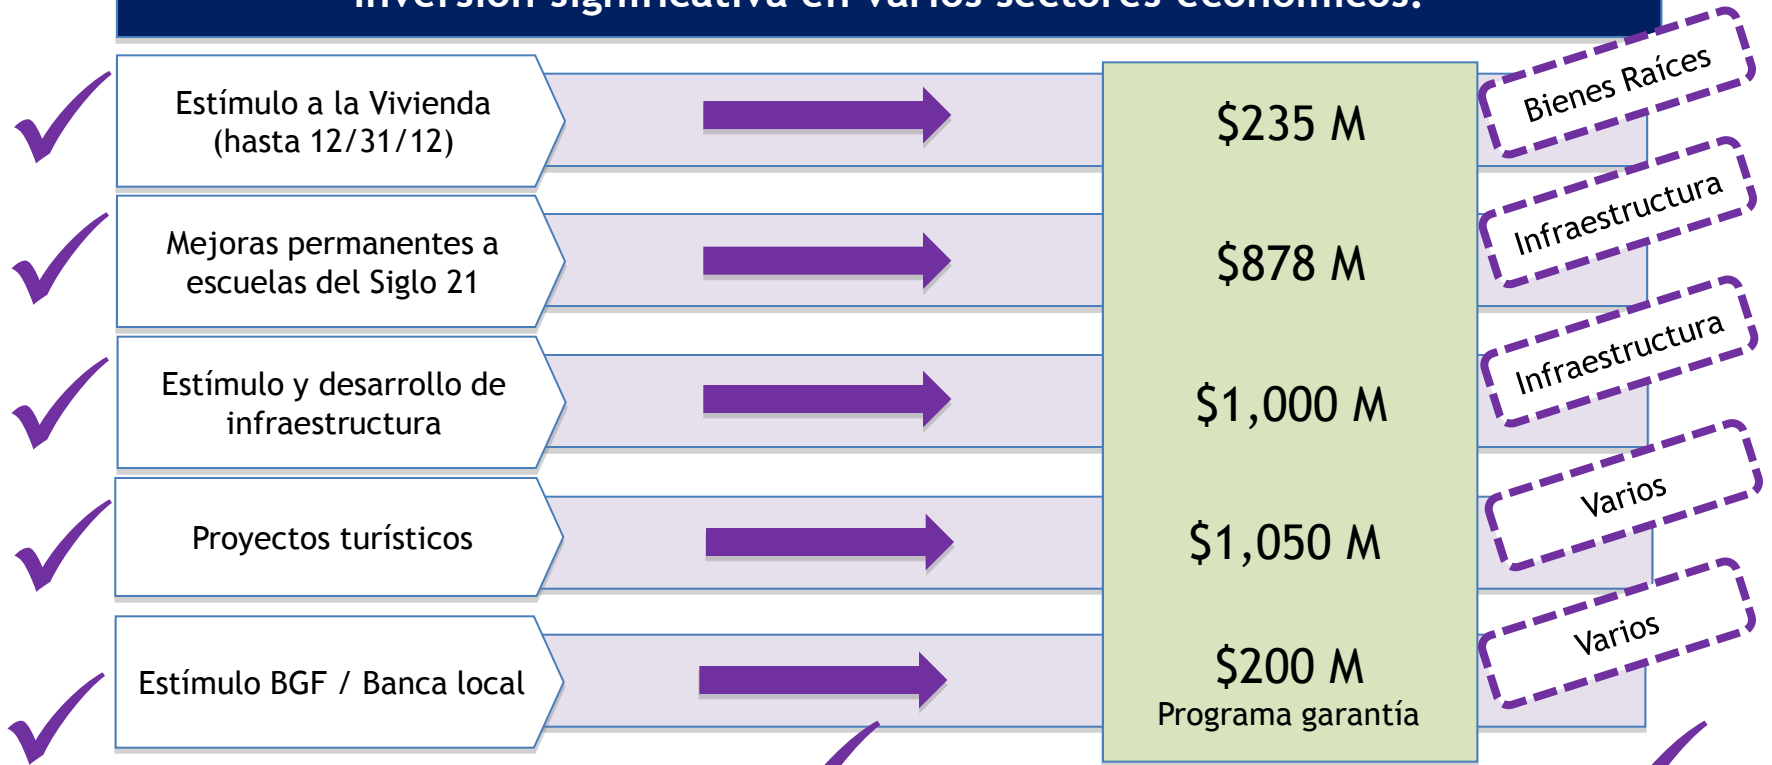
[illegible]

Estímulo a la Vivienda (hasta 12/31/12)

$235 M

Bienes Raíces

Mejoras permanentes a escuelas del Siglo 21

$878 M

Infraestructura

Estímulo y desarrollo de infraestructura

$1,000 M

Infraestructura

Proyectos turísticos

$1,050 M

Varios

Estímulo BGF / Banca local

$200 M
Programa garantía

Varios